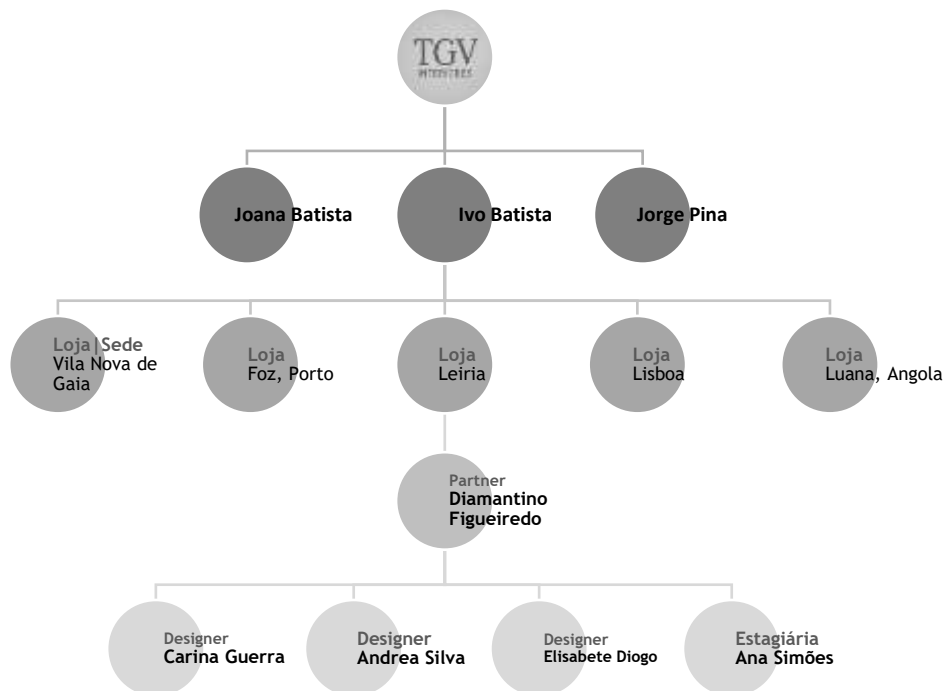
TGV
INTERIORES

Joana Batista

Ivo Batista

Jorge Pina

Loja | Sede
Vila Nova de Gaia

Loja
Foz, Porto

Loja
Leiria

Loja
Lisboa

Loja
Luana, Angola

Partner
Diamantino Figueiredo

Designer
Carina Guerra

Designer
Andrea Silva

Designer
Elisabete Diogo

Estagiária
Ana Simões